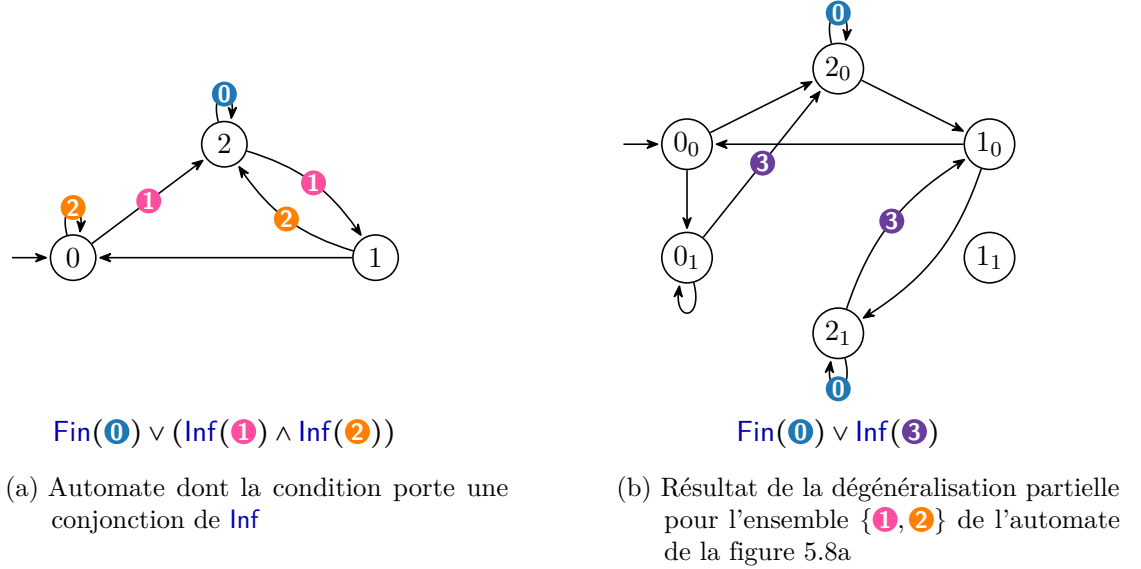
0

2

2

1

1

2

0

1

Fin(0) ∨ (Inf(1) ∧ Inf(2))

(a) Automate dont la condition porte une conjonction de Inf

0

$2_0$

$0_0$

$1_0$

3

3

$0_1$

$1_1$

$2_1$

0

Fin(0) ∨ Inf(3)

(b) Résultat de la dégénéralisation partielle pour l'ensemble {1, 2} de l'automate de la figure 5.8a